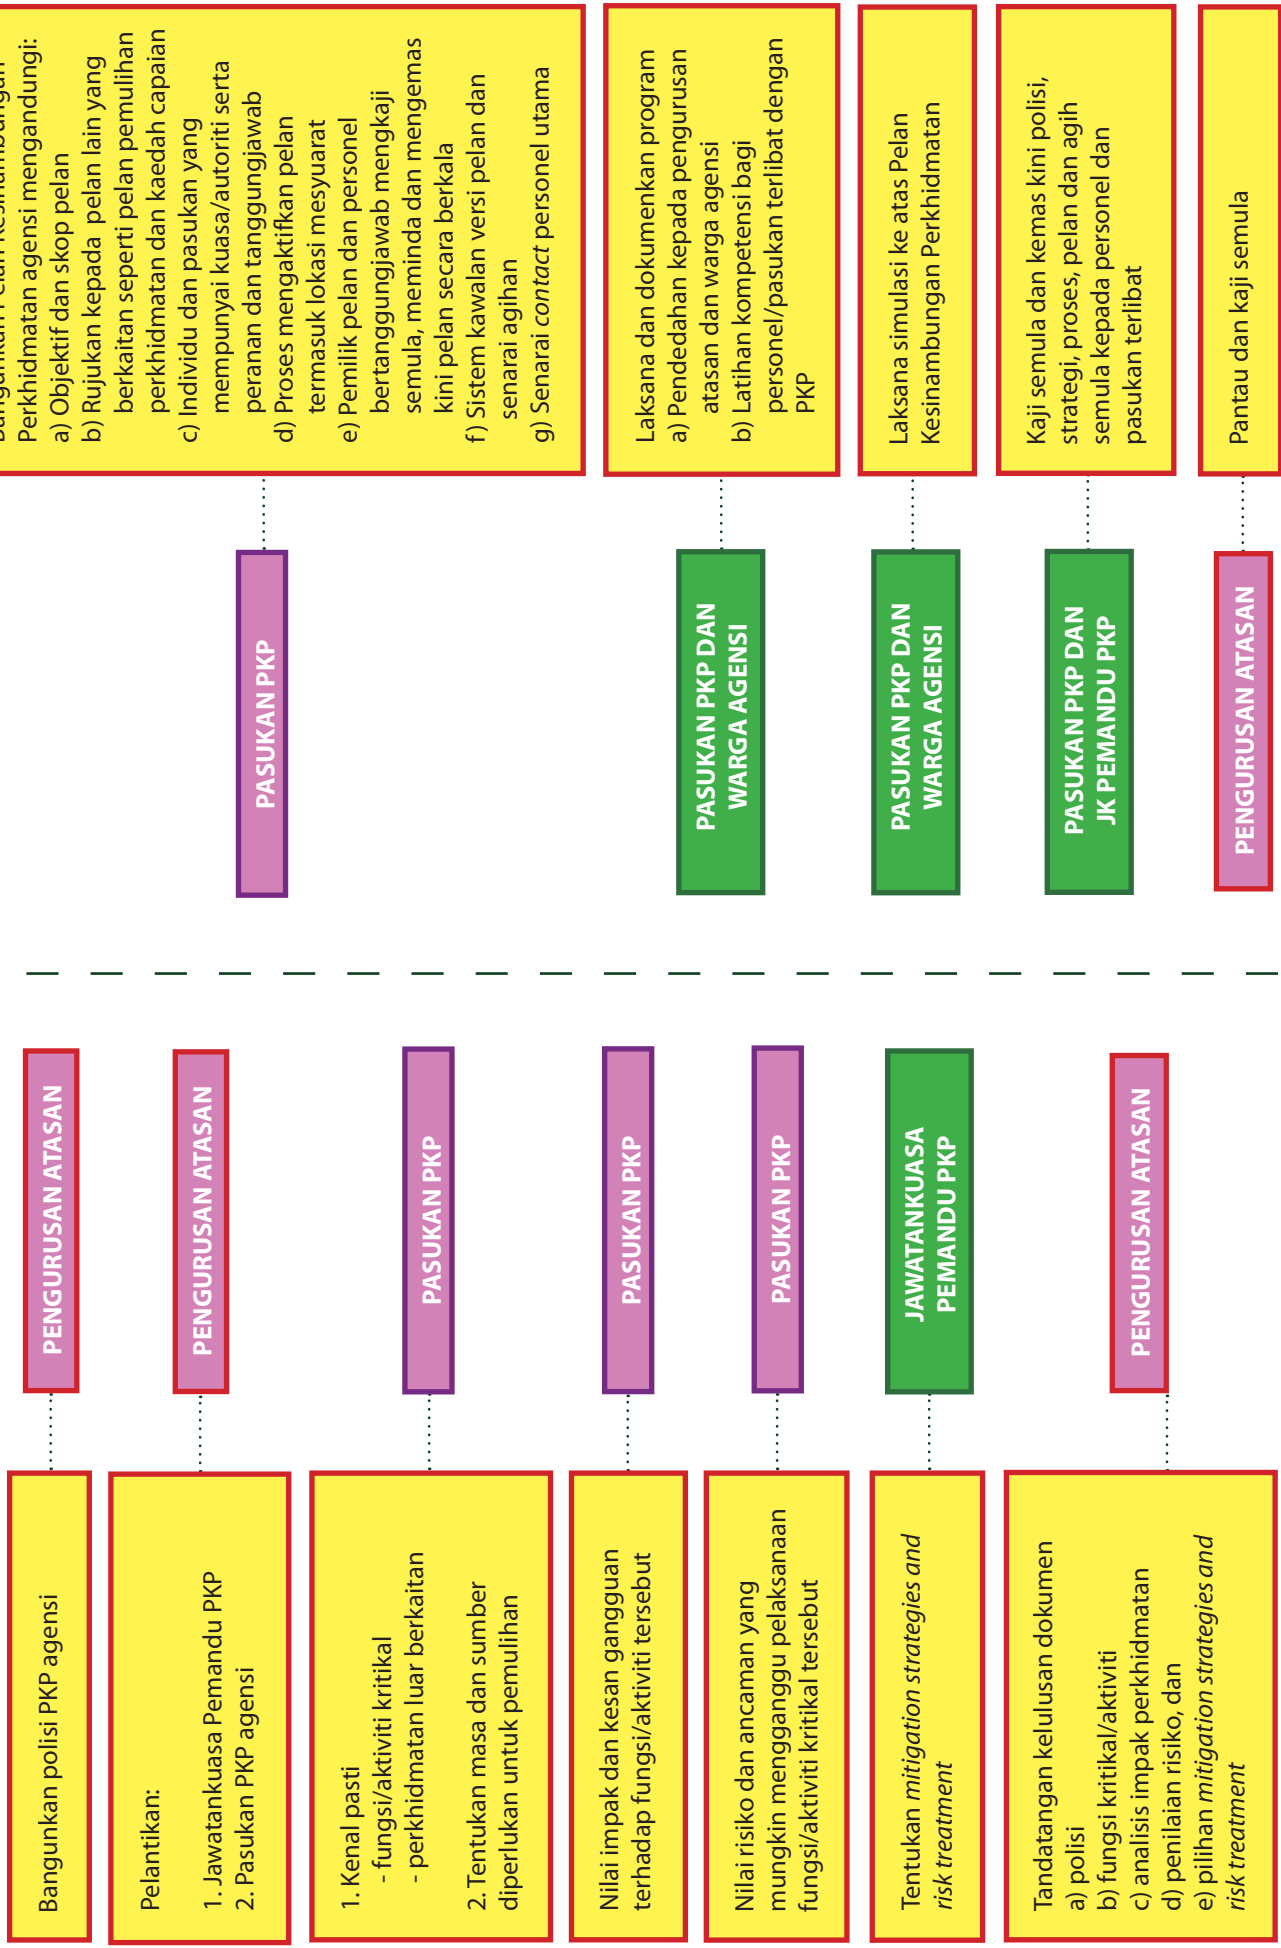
Bangunkan polisi PKP agensi

PENGURUSAN ATASAN

Pelantikan:

1. Jawatankuasa Pemandu PKP
2. Pasukan PKP agensi

PENGURUSAN ATASAN

1. Kenal pasti
- fungsi/aktiviti kritikal
- perkhidmatan luar berkaitan

2. Tentukan masa dan sumber diperlukan untuk pemulihan

PASUKAN PKP

Nilai impak dan kesan gangguan terhadap fungsi/aktiviti tersebut

PASUKAN PKP

Nilai risiko dan ancaman yang mungkin mengganggu pelaksanaan fungsi/aktiviti kritikal tersebut

PASUKAN PKP

Tentukan *mitigation strategies and risk treatment*

JAWATANKUASA PEMANDU PKP

Tandatangan kelulusan dokumen
a) polisi
b) fungsi kritikal/aktiviti
c) analisis impak perkhidmatan
d) penilaian risiko, dan
e) pilihan *mitigation strategies and risk treatment*

PENGURUSAN ATASAN

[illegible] Perkhidmatan agensi mengandungi:
a) Objektif dan skop pelan
b) Rujukan kepada pelan lain yang berkaitan seperti pelan pemulihan perkhidmatan dan kaedah capaian
c) Individu dan pasukan yang mempunyai kuasa/autoriti serta peranan dan tanggungjawab
d) Proses mengaktifkan pelan termasuk lokasi mesyuarat
e) Pemilik pelan dan personel bertanggungjawab mengkaji semula, meminda dan mengemas kini pelan secara berkala
f) Sistem kawalan versi pelan dan senarai agihan
g) Senarai *contact* personel utama

PASUKAN PKP

Laksana dan dokumenkan program
a) Pendedahan kepada pengurusan atasan dan warga agensi
b) Latihan kompetensi bagi personel/pasukan terlibat dengan PKP

PASUKAN PKP DAN WARGA AGENSI

Laksana simulasi ke atas Pelan Kesinambungan Perkhidmatan

PASUKAN PKP DAN WARGA AGENSI

Kaji semula dan kemas kini polisi, strategi, proses, pelan dan agih semula kepada personel dan pasukan terlibat

PASUKAN PKP DAN JK PEMANDU PKP

Pantau dan kaji semula

PENGURUSAN ATASAN